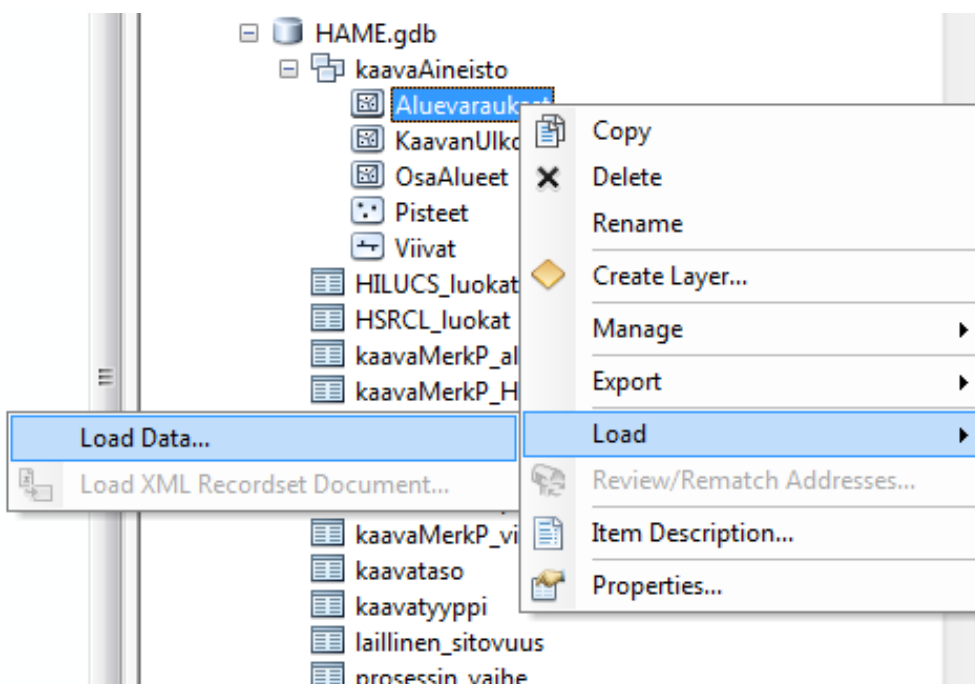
HAME.gdb
kaavaAineisto
Aluevaraukset
KaavanUlko
OsaAlueet
Pisteet
Viivat
HILUCS_luokat
HSRCL_luokat
kaavaMerkP_al
kaavaMerkP_H

Copy
Delete
Rename
Create Layer...
Manage
Export
Load
Review/Rematch Addresses...
Item Description...
Properties...

Load Data...
Load XML Recordset Document...

kaavaMerkP_vi
kaavataso
kaavatyyppi
laillinen_sitovuus
prosessin_vaihe